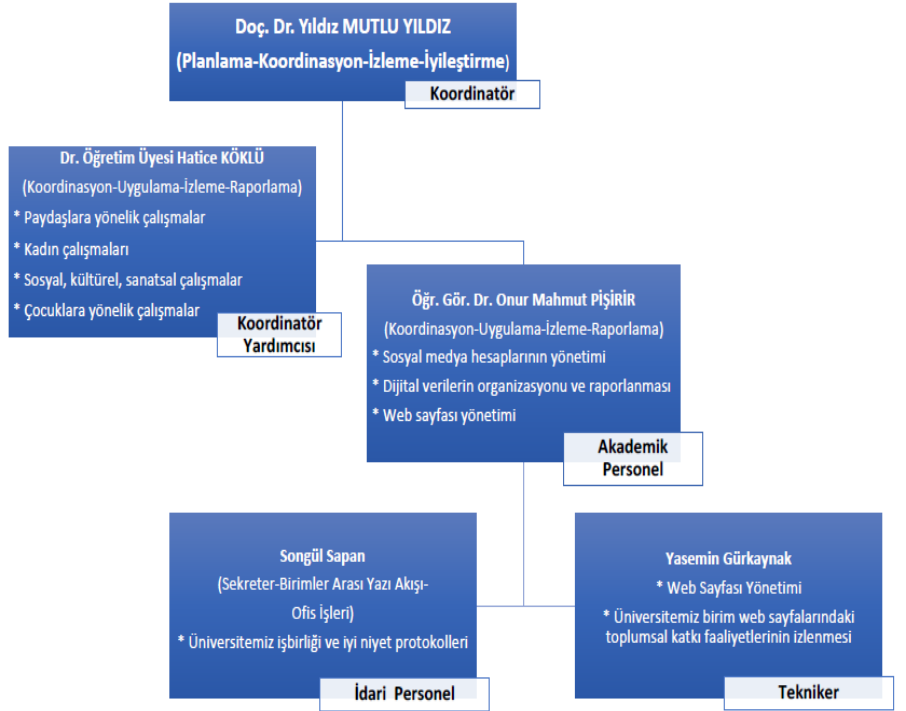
Doç. Dr. Yıldız MUTLU YILDIZ
(Planlama-Koordinasyon-İzleme-İyileştirme)
Koordinatör

Dr. Öğretim Üyesi Hatice KÖKLÜ
(Koordinasyon-Uygulama-İzleme-Raporlama)
* Paydaşlara yönelik çalışmalar
* Kadın çalışmaları
* Sosyal, kültürel, sanatsal çalışmalar
* Çocuklara yönelik çalışmalar
Koordinatör Yardımcısı

Öğr. Gör. Dr. Onur Mahmut PİŞİRİR
(Koordinasyon-Uygulama-İzleme-Raporlama)
* Sosyal medya hesaplarının yönetimi
* Dijital verilerin organizasyonu ve raporlanması
* Web sayfası yönetimi
Akademik Personel

Songül Sapan
(Sekreter-Birimler Arası Yazı Akışı-Ofis İşleri)
* Üniversitemiz işbirliği ve iyi niyet protokolleri
İdari Personel

Yasemin Gürkaynak
* Web Sayfası Yönetimi
* Üniversitemiz birim web sayfalarındaki toplumsal katkı faaliyetlerinin izlenmesi
Tekniker